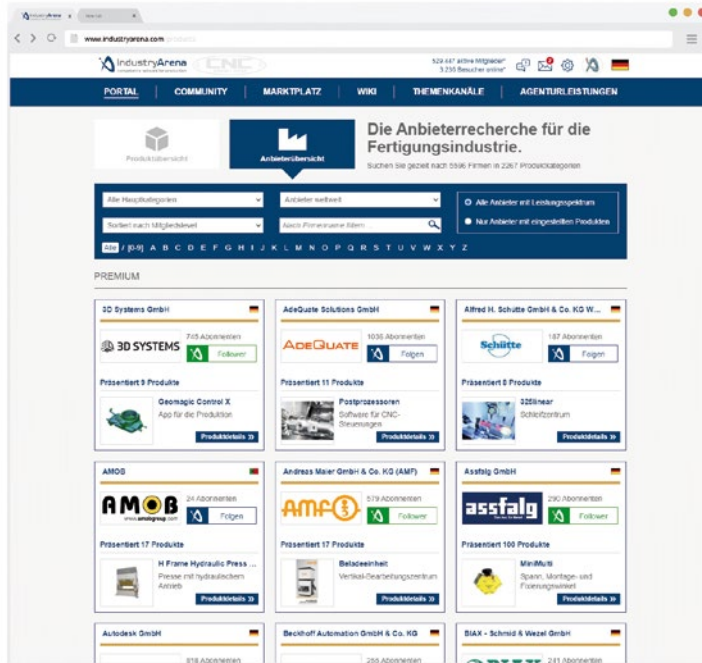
IndustryArena

www.industryarena.com

IndustryArena CNC

529.447 aktive Mitglieder* 3.235 Besucher online*

PORTAL COMMUNITY MARKTPLATZ WIKI THEMENKANÄLE AGENTURLEISTUNGEN

Produktübersicht

Anbieterübersicht

Die Anbieterrecherche für die Fertigungsindustrie.

Suchen Sie gezielt nach 5596 Firmen in 2267 Produktkategorien

Alle Hauptkategorien

Anbieter weltweit

Alle Anbieter mit Leistungsspektrum

Sortiert nach Mitgliedslevel

Nach Firmenname filtern

Nur Anbieter mit eingestellten Produkten

Alle / [0-9] A B C D E F G H I J K L M N O P Q R S T U V W X Y Z

PREMIUM

3D Systems GmbH

3D SYSTEMS

745 Abonnenten

Follower

Präsentiert 9 Produkte

Geomagic Control X

App für die Produktion

Produktdetails »

AdeQuate Solutions GmbH

ADEQUATE

1036 Abonnenten

Folgen

Präsentiert 11 Produkte

Postprozessoren

Software für CNC-Steuerungen

Produktdetails »

Alfred H. Schütte GmbH & Co. KG W...

Schütte

187 Abonnenten

Folgen

Präsentiert 8 Produkte

325linear

Schleifzentrum

Produktdetails »

AMOB

AMOB

www.amobgroup.com

24 Abonnenten

Folgen

Präsentiert 17 Produkte

H Frame Hydraulic Press ...

Presse mit hydraulischem Antrieb

Produktdetails »

Andreas Maier GmbH & Co. KG (AMF)

AMF

579 Abonnenten

Follower

Präsentiert 17 Produkte

Beladeeinheit

Vertikal-Bearbeitungszentrum

Produktdetails »

Assfalg GmbH

assfalg

290 Abonnenten

Follower

Präsentiert 100 Produkte

MiniMulti

Spann, Montage- und Fixierungswinkel

Produktdetails »

Autodesk GmbH

818 Abonnenten

Beckhoff Automation GmbH & Co. KG

266 Abonnenten

BIAX - Schmid & Wezel GmbH

241 Abonnenten